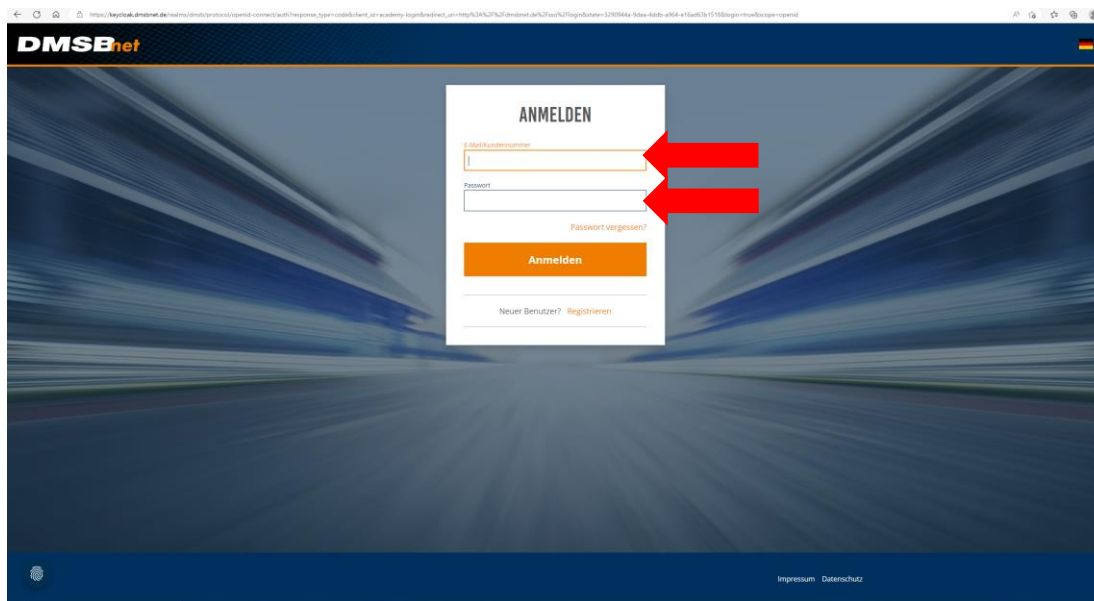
https://keycloak.dmsbnet.de/realms/dmsb/protocol/openid-connect/auth?response_type=code&client_id=academy-login&redirect_uri=http%3A%2F%2Fdmsbnet.de%2Foss%2Flogin&state=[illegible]&login=true&scope=openid

DMSBnet

ANMELDEN

E-Mail/Kundennummer

Passwort

Passwort vergessen?

Anmelden

Neuer Benutzer? Registrieren

Impressum Datenschutz